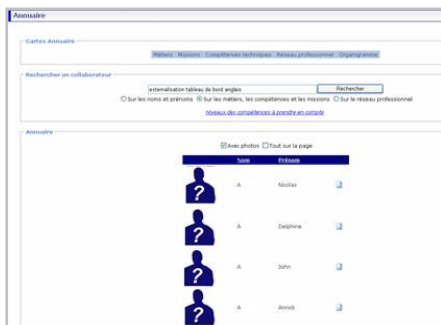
Annuaire

Cartes Annuaire

Métiers · Missions · Compétences techniques · Réseau professionnel · Organigramme

Rechercher un collaborateur

externalisation tableau de bord anglais

Rechercher

Sur les noms et prénoms  Sur les métiers, les compétences et les missions  Sur le réseau professionnel

Niveaux des compétences à prendre en compte

Annuaire

Avec photos  Tout sur la page

| | Nom | Prénom | |
|---|---|---|---|
| ? | A | Nicolas | |
| ? | A | Delphine | |
| ? | A | John | |
| ? | A | Annick | |